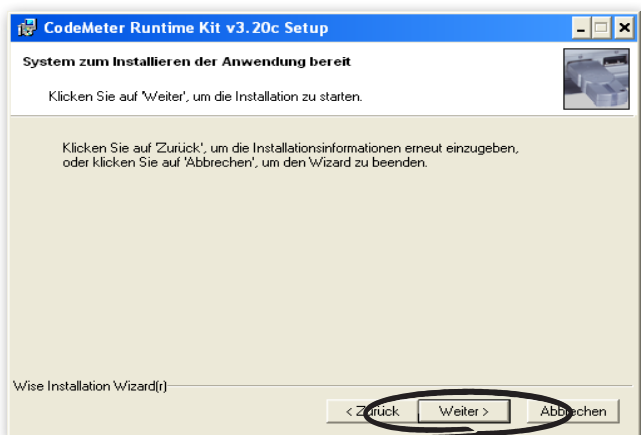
CodeMeter Runtime Kit v3.20c Setup

System zum Installieren der Anwendung bereit

Klicken Sie auf 'Weiter', um die Installation zu starten.

Klicken Sie auf 'Zurück', um die Installationsinformationen erneut einzugeben, oder klicken Sie auf 'Abbrechen', um den Wizard zu beenden.

Wise Installation Wizard(r)

< Zurück Weiter > Abbrechen